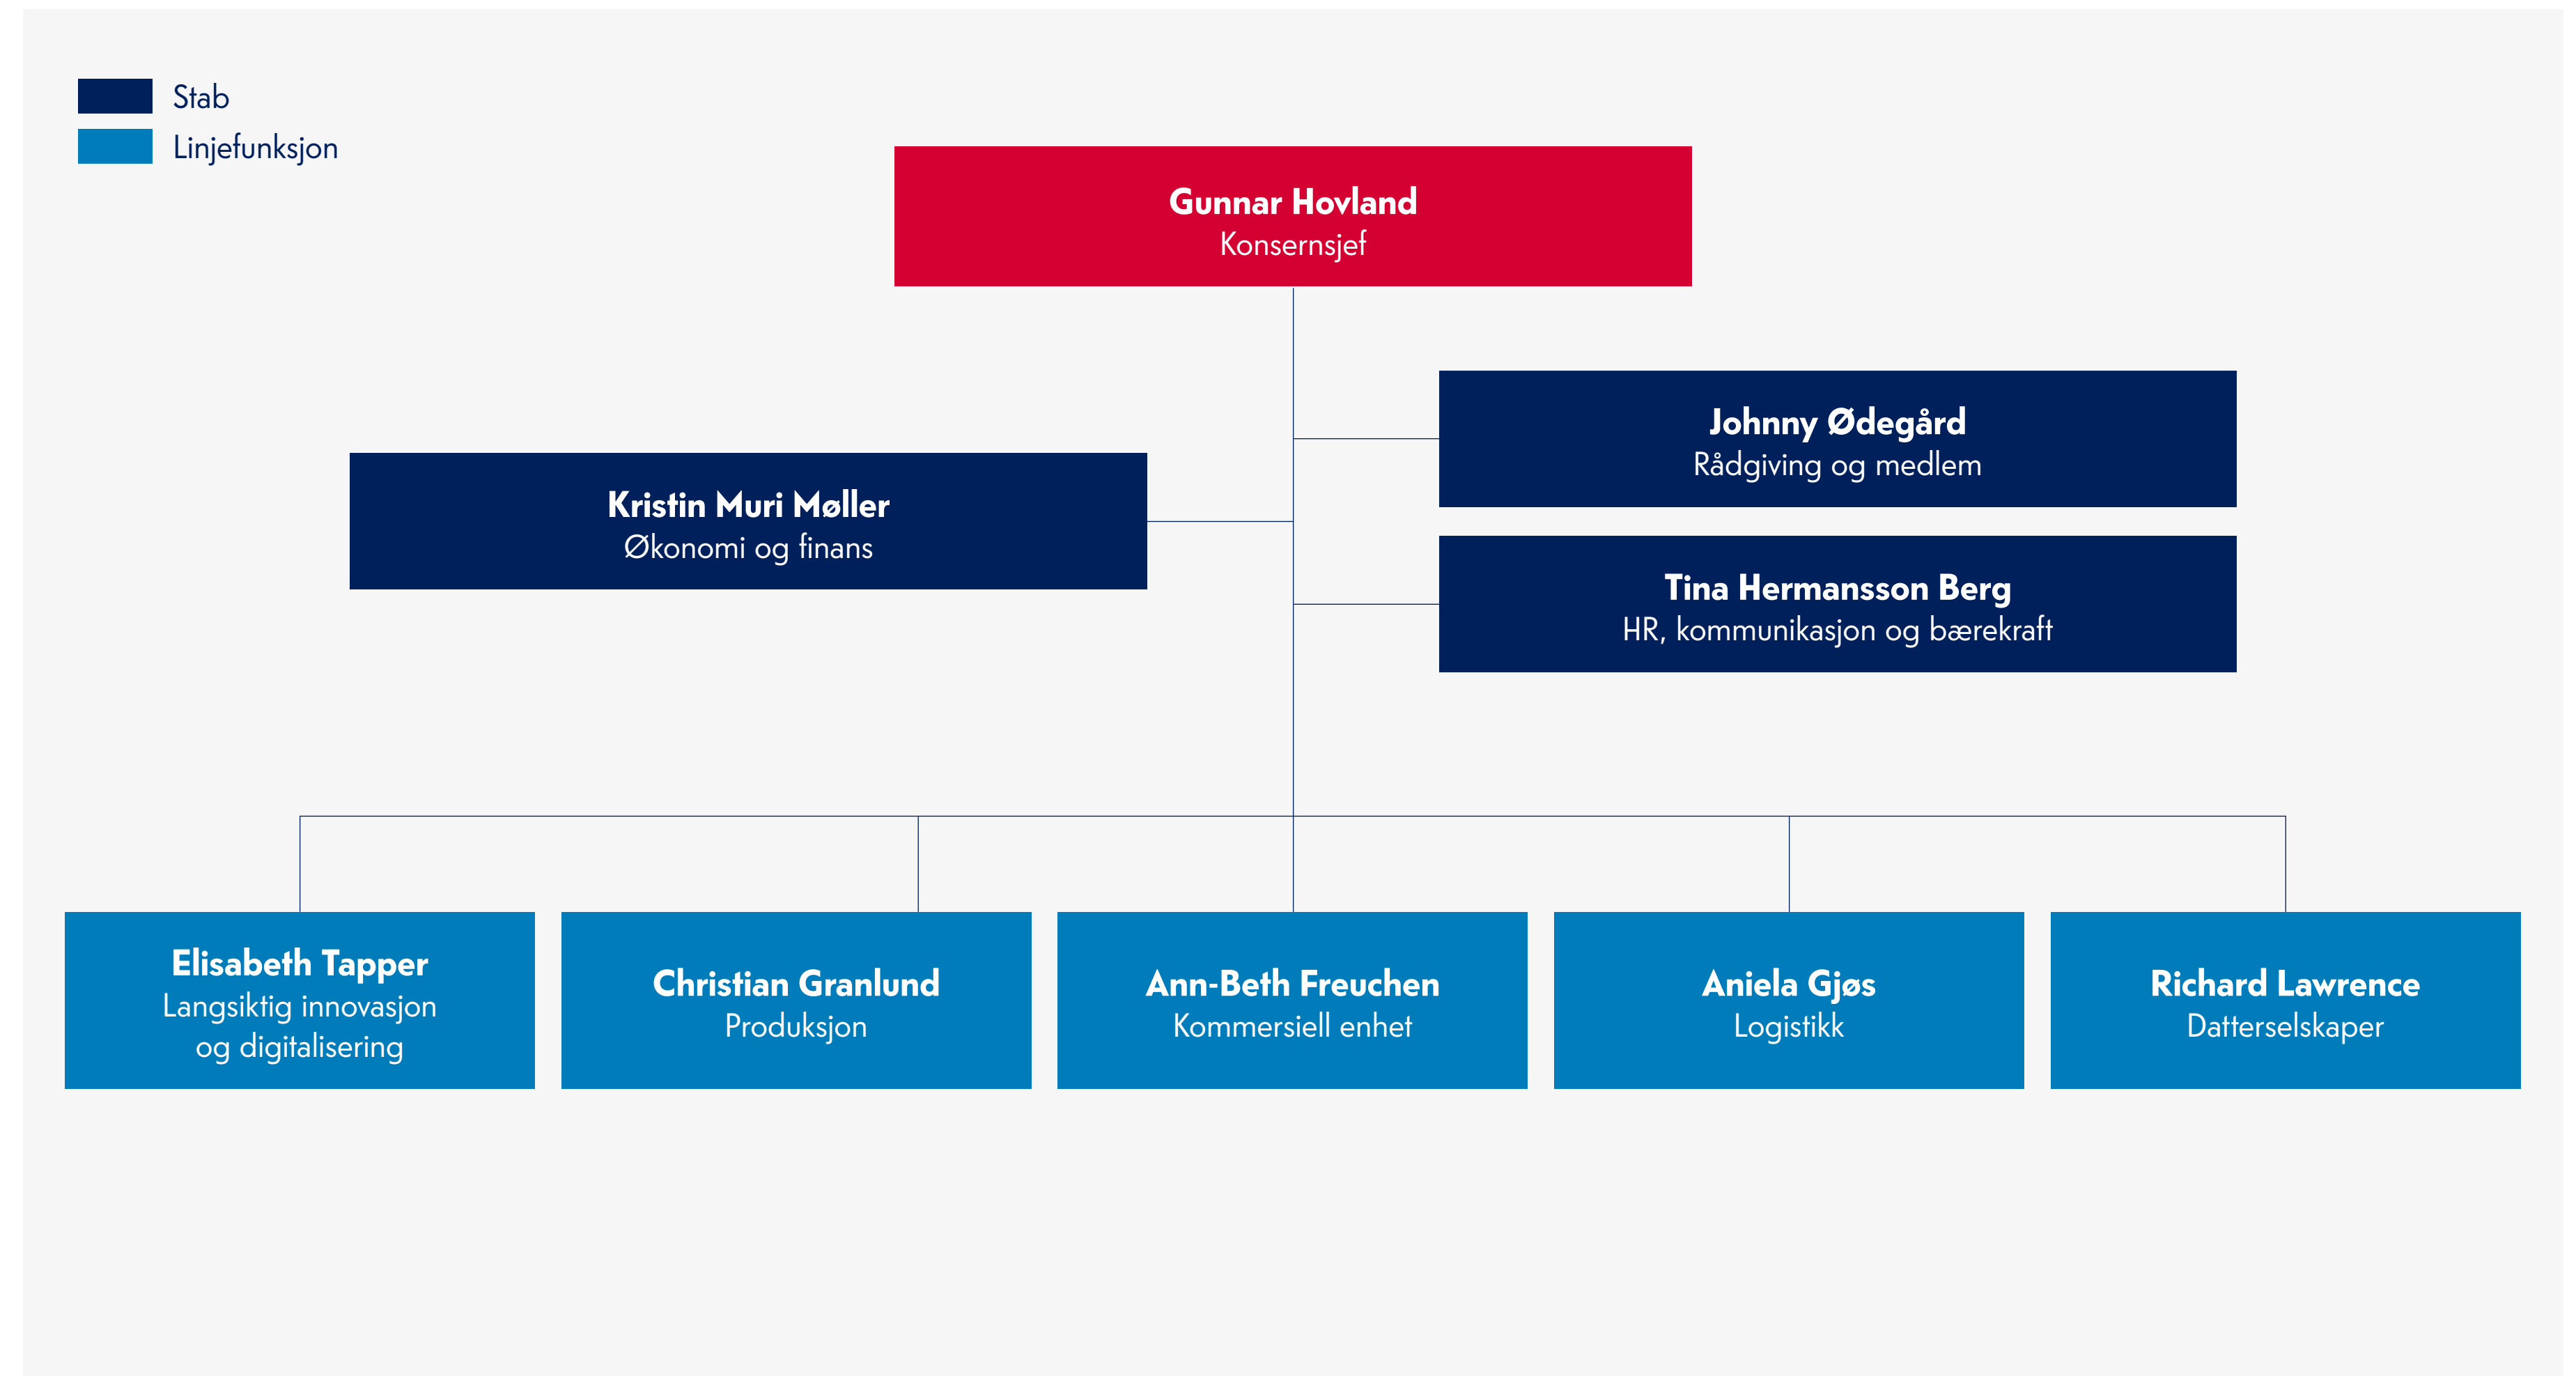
Stab
Linjefunksjon

Gunnar Hovland
Konsernsjef

Johnny Ødegård
Rådgiving og medlem

Kristin Muri Møller
Økonomi og finans

Tina Hermansson Berg
HR, kommunikasjon og bærekraft

Elisabeth Tapper
Langsiktig innovasjon og digitalisering

Christian Granlund
Produksjon

Ann-Beth Freuchen
Kommersiell enhet

Aniela Gjøs
Logistikk

Richard Lawrence
Datterselskaper